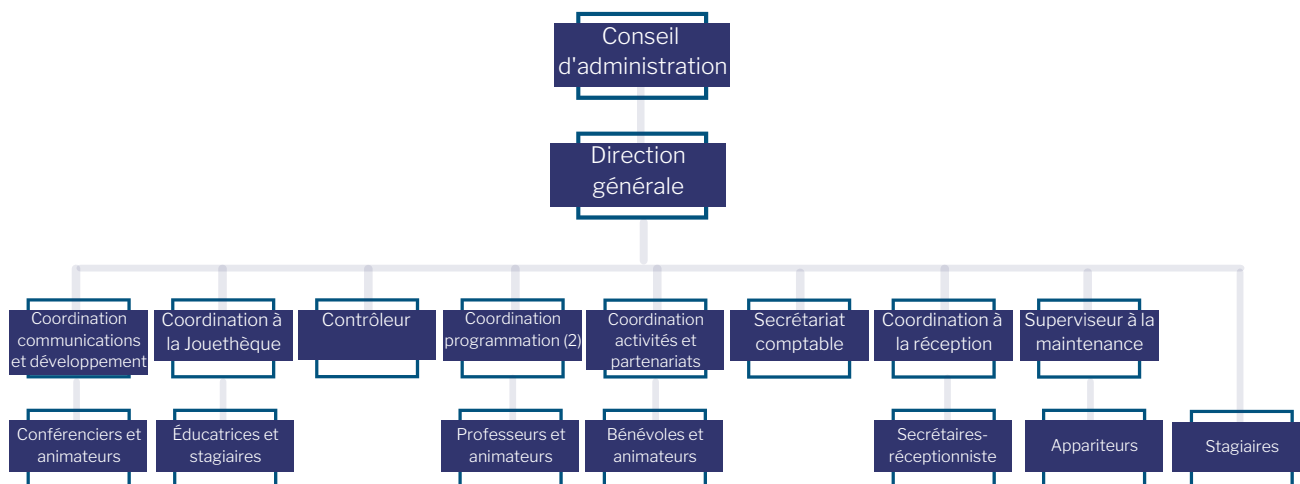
Conseil d'administration

Direction générale

Coordination communications et développement

Coordination à la Jouethèque

Contrôleur

Coordination programmation (2)

Coordination activités et partenariats

Secrétariat comptable

Coordination à la réception

Superviseur à la maintenance

Conférenciers et animateurs

Éducatrices et stagiaires

Professeurs et animateurs

Bénévoles et animateurs

Secrétaires-réceptionniste

Appariteurs

Stagiaires